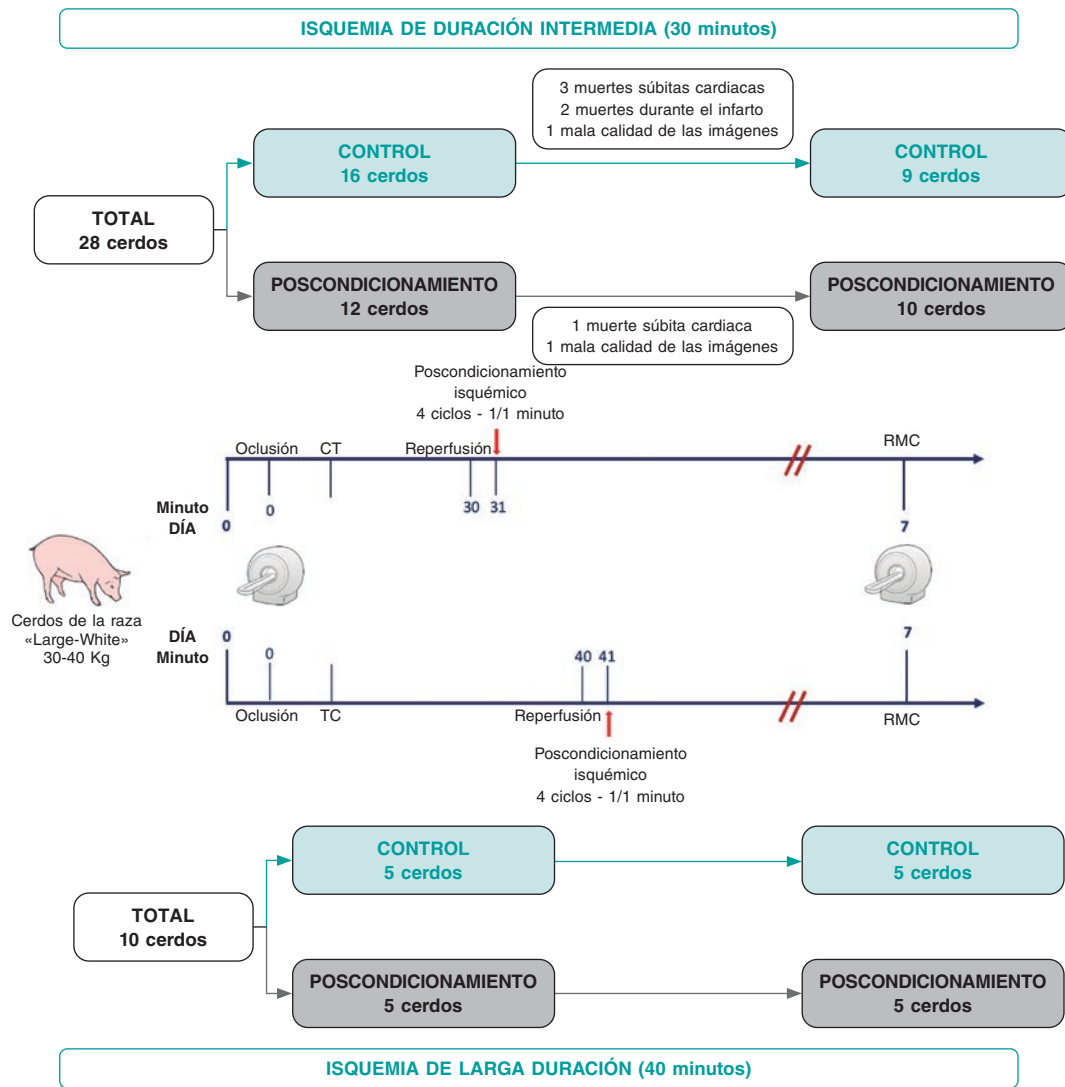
ISQUEMIA DE DURACIÓN INTERMEDIA (30 minutos)

3 muertes súbitas cardiacas
2 muertes durante el infarto
1 mala calidad de las imágenes

TOTAL
28 cerdos

CONTROL
16 cerdos

CONTROL
9 cerdos

POSCONDICIONAMIENTO
12 cerdos

POSCONDICIONAMIENTO
10 cerdos

1 muerte súbita cardiaca
1 mala calidad de las imágenes

Poscondicionamiento isquémico
4 ciclos - 1/1 minuto

Oclusión CT Reperfusión RMC

Minuto
DÍA
0 0 30 31 7

Cerdos de la raza «Large-White» 30-40 Kg

DÍA
Minuto
0 0 40 41 7

Oclusión TC Reperfusión RMC

Poscondicionamiento isquémico
4 ciclos - 1/1 minuto

TOTAL
10 cerdos

CONTROL
5 cerdos

CONTROL
5 cerdos

POSCONDICIONAMIENTO
5 cerdos

POSCONDICIONAMIENTO
5 cerdos

ISQUEMIA DE LARGA DURACIÓN (40 minutos)